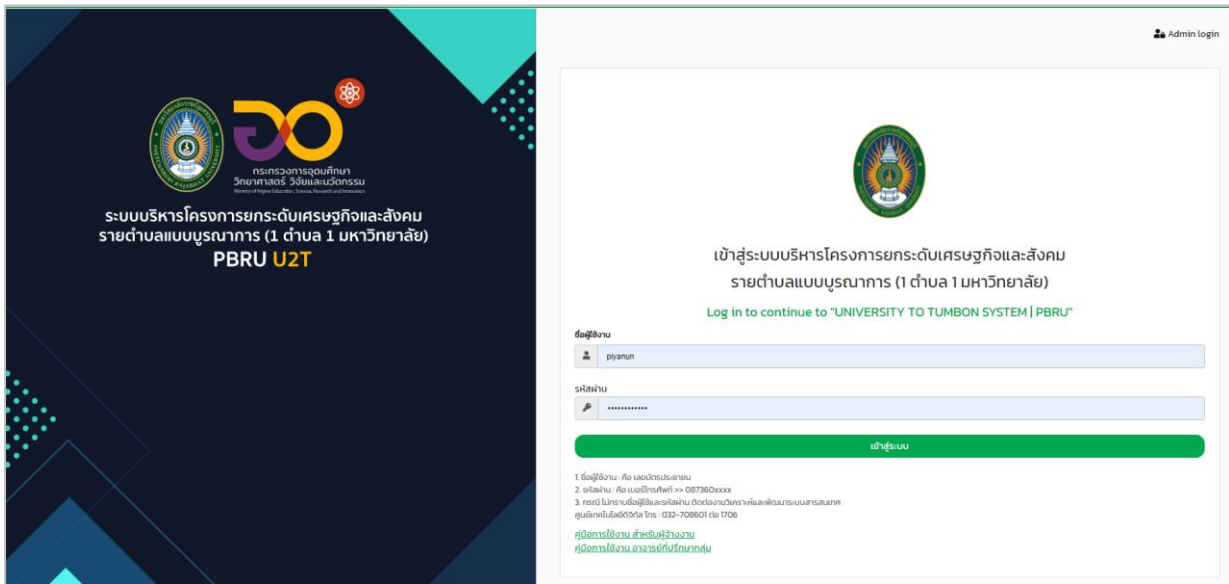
กระทรวงการอุดมศึกษา วิทยาศาสตร์ วิจัยและนวัตกรรม
Ministry of Higher Education, Science, Research and Innovation

ระบบบริหารโครงการยกระดับเศรษฐกิจและสังคม รายตำบลแบบบูรณาการ (1 ตำบล 1 มหาวิทยาลัย)
PBRU U2T

Admin login

เข้าสู่ระบบบริหารโครงการยกระดับเศรษฐกิจและสังคม รายตำบลแบบบูรณาการ (1 ตำบล 1 มหาวิทยาลัย)

Log in to continue to "UNIVERSITY TO TUMBON SYSTEM | PBRU"

ชื่อผู้ใช้งาน
piyanun

รหัสผ่าน
••••••••••••

เข้าสู่ระบบ

1. ชื่อผู้ใช้งาน : คือ เลขบัตรประชาชน
2. รหัสผ่าน : คือ เบอร์โทรศัพท์ >> 087360xxxx
3. กรณี ไม่ทราบชื่อผู้ใช้และรหัสผ่าน ติดต่องานวิเคราะห์และพัฒนาระบบสารสนเทศ ศูนย์เทคโนโลยีดิจิทัล โทร : 032-708601 ต่อ 1706

คู่มือการใช้งาน สำหรับผู้จ้างงาน
คู่มือการใช้งาน อาจารย์ที่ปรึกษากลุ่ม